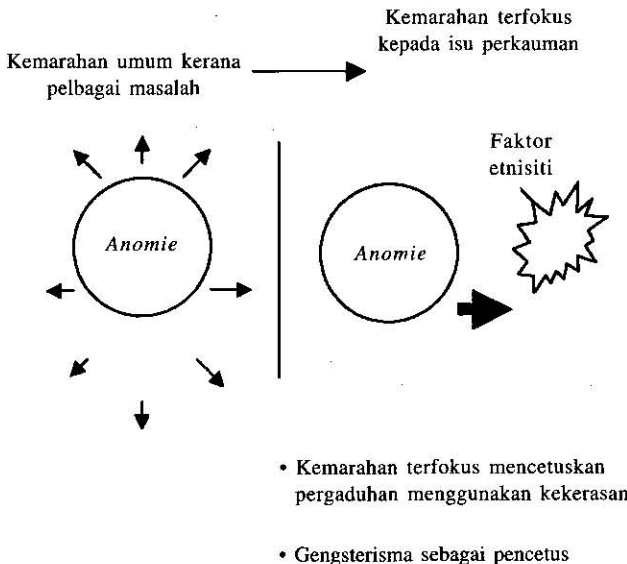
Kemarahan umum kerana pelbagai masalah

Kemarahan terfokus kepada isu perkauman

Anomie

Anomie

Faktor etnisiti

• Kemarahan terfokus mencetuskan pergaduhan menggunakan kekerasan

• Gengsterisma sebagai pencetus